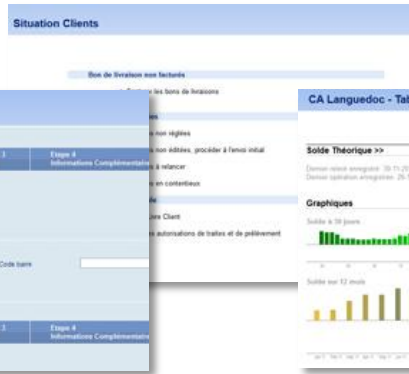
Situation Clients

Bon de livraison non facturés

Saisir les bons de livraisons

non réglées

non éditées, procéder à l'envoi initial

à relancer

en contentieux

Client

autorisations de traites et de prélèvement

Etape 4
Informations Complémentaires

Code barre

Etape 4
Informations Complémentaires

CA Languedoc - Tab

Solde Théorique >>

Dernier relevé enregistré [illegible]
Dernière opération enregistrée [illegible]

Graphiques

Solde à 30 jours

Solde sur 12 mois